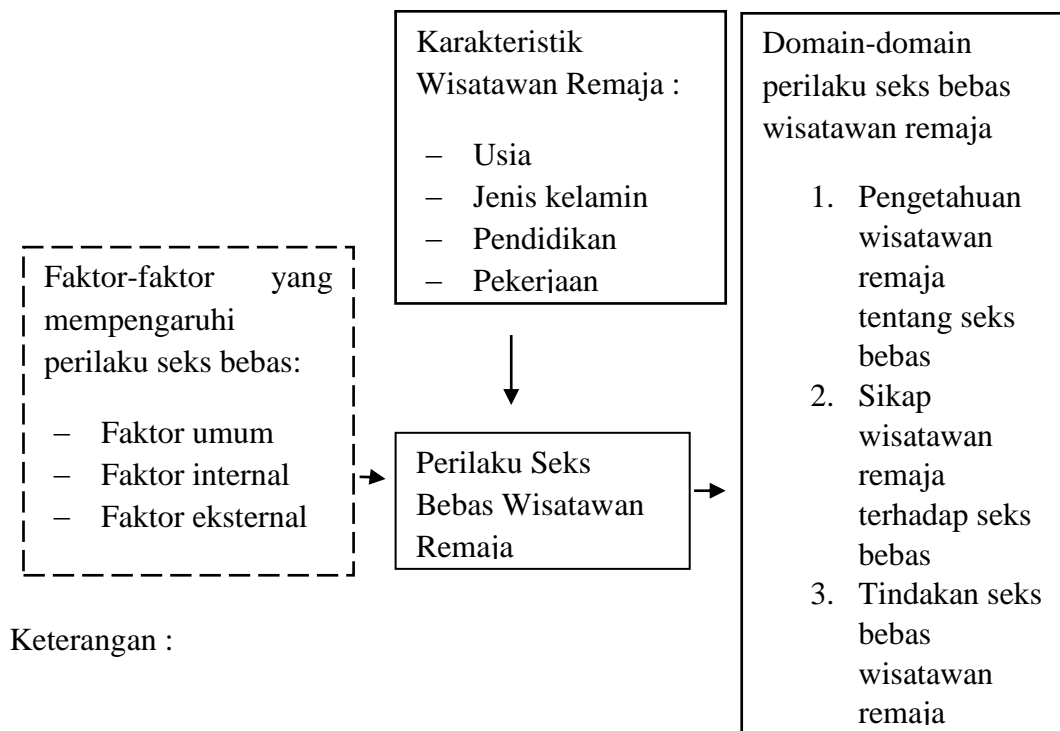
Karakteristik Wisatawan Remaja :

- Usia
- Jenis kelamin
- Pendidikan
- Pekerjaan

Domain-domain perilaku seks bebas wisatawan remaja

1. Pengetahuan wisatawan remaja tentang seks bebas
2. Sikap wisatawan remaja terhadap seks bebas
3. Tindakan seks bebas wisatawan remaja

Faktor-faktor yang mempengaruhi perilaku seks bebas:

- Faktor umum
- Faktor internal
- Faktor eksternal

Perilaku Seks Bebas Wisatawan Remaja

Keterangan :